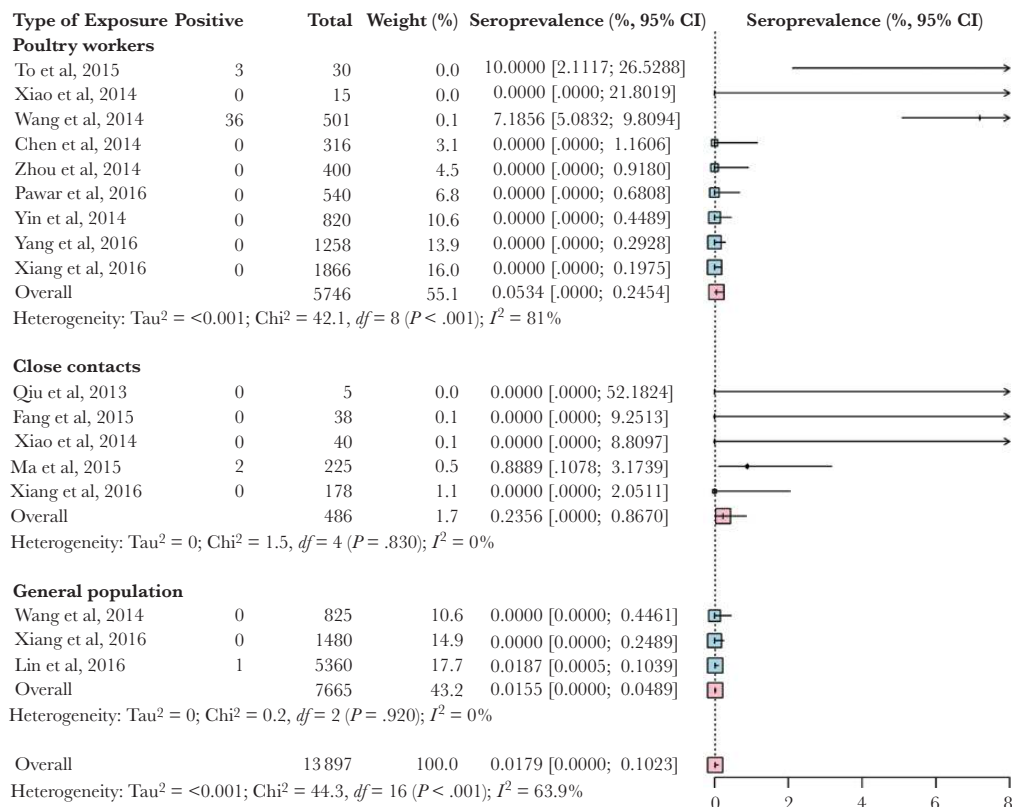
| Type of Exposure | Positive | Total | Weight (%) | Seroprevalence (%, 95% CI) |
|---|---|---|---|---|
| **Poultry workers** | | | | |
| To et al, 2015 | 3 | 30 | 0.0 | 10.0000 [2.1117; 26.5288] |
| Xiao et al, 2014 | 0 | 15 | 0.0 | 0.0000 [.0000; 21.8019] |
| Wang et al, 2014 | 36 | 501 | 0.1 | 7.1856 [5.0832; 9.8094] |
| Chen et al, 2014 | 0 | 316 | 3.1 | 0.0000 [.0000; 1.1606] |
| Zhou et al, 2014 | 0 | 400 | 4.5 | 0.0000 [.0000; 0.9180] |
| Pawar et al, 2016 | 0 | 540 | 6.8 | 0.0000 [.0000; 0.6808] |
| Yin et al, 2014 | 0 | 820 | 10.6 | 0.0000 [.0000; 0.4489] |
| Yang et al, 2016 | 0 | 1258 | 13.9 | 0.0000 [.0000; 0.2928] |
| Xiang et al, 2016 | 0 | 1866 | 16.0 | 0.0000 [.0000; 0.1975] |
| Overall | | 5746 | 55.1 | 0.0534 [.0000; 0.2454] |

Heterogeneity: Tau$^2$ = <0.001; Chi$^2$ = 42.1, $df$ = 8 ($P$ < .001); $I^2$ = 81%

| **Close contacts** | | | | |
|---|---|---|---|---|
| Qiu et al, 2013 | 0 | 5 | 0.0 | 0.0000 [.0000; 52.1824] |
| Fang et al, 2015 | 0 | 38 | 0.1 | 0.0000 [.0000; 9.2513] |
| Xiao et al, 2014 | 0 | 40 | 0.1 | 0.0000 [.0000; 8.8097] |
| Ma et al, 2015 | 2 | 225 | 0.5 | 0.8889 [.1078; 3.1739] |
| Xiang et al, 2016 | 0 | 178 | 1.1 | 0.0000 [.0000; 2.0511] |
| Overall | | 486 | 1.7 | 0.2356 [.0000; 0.8670] |

Heterogeneity: Tau$^2$ = 0; Chi$^2$ = 1.5, $df$ = 4 ($P$ = .830); $I^2$ = 0%

| **General population** | | | | |
|---|---|---|---|---|
| Wang et al, 2014 | 0 | 825 | 10.6 | 0.0000 [0.0000; 0.4461] |
| Xiang et al, 2016 | 0 | 1480 | 14.9 | 0.0000 [0.0000; 0.2489] |
| Lin et al, 2016 | 1 | 5360 | 17.7 | 0.0187 (0.0005; 0.1039] |
| Overall | | 7665 | 43.2 | 0.0155 [0.0000; 0.0489] |

Heterogeneity: Tau$^2$ = 0; Chi$^2$ = 0.2, $df$ = 2 ($P$ = .920); $I^2$ = 0%

Overall 13897 100.0 0.0179 [0.0000; 0.1023]
Heterogeneity: Tau$^2$ = <0.001; Chi$^2$ = 44.3, $df$ = 16 ($P$ < .001); $I^2$ = 63.9%

Seroprevalence (%, 95% CI)
0 2 4 6 8